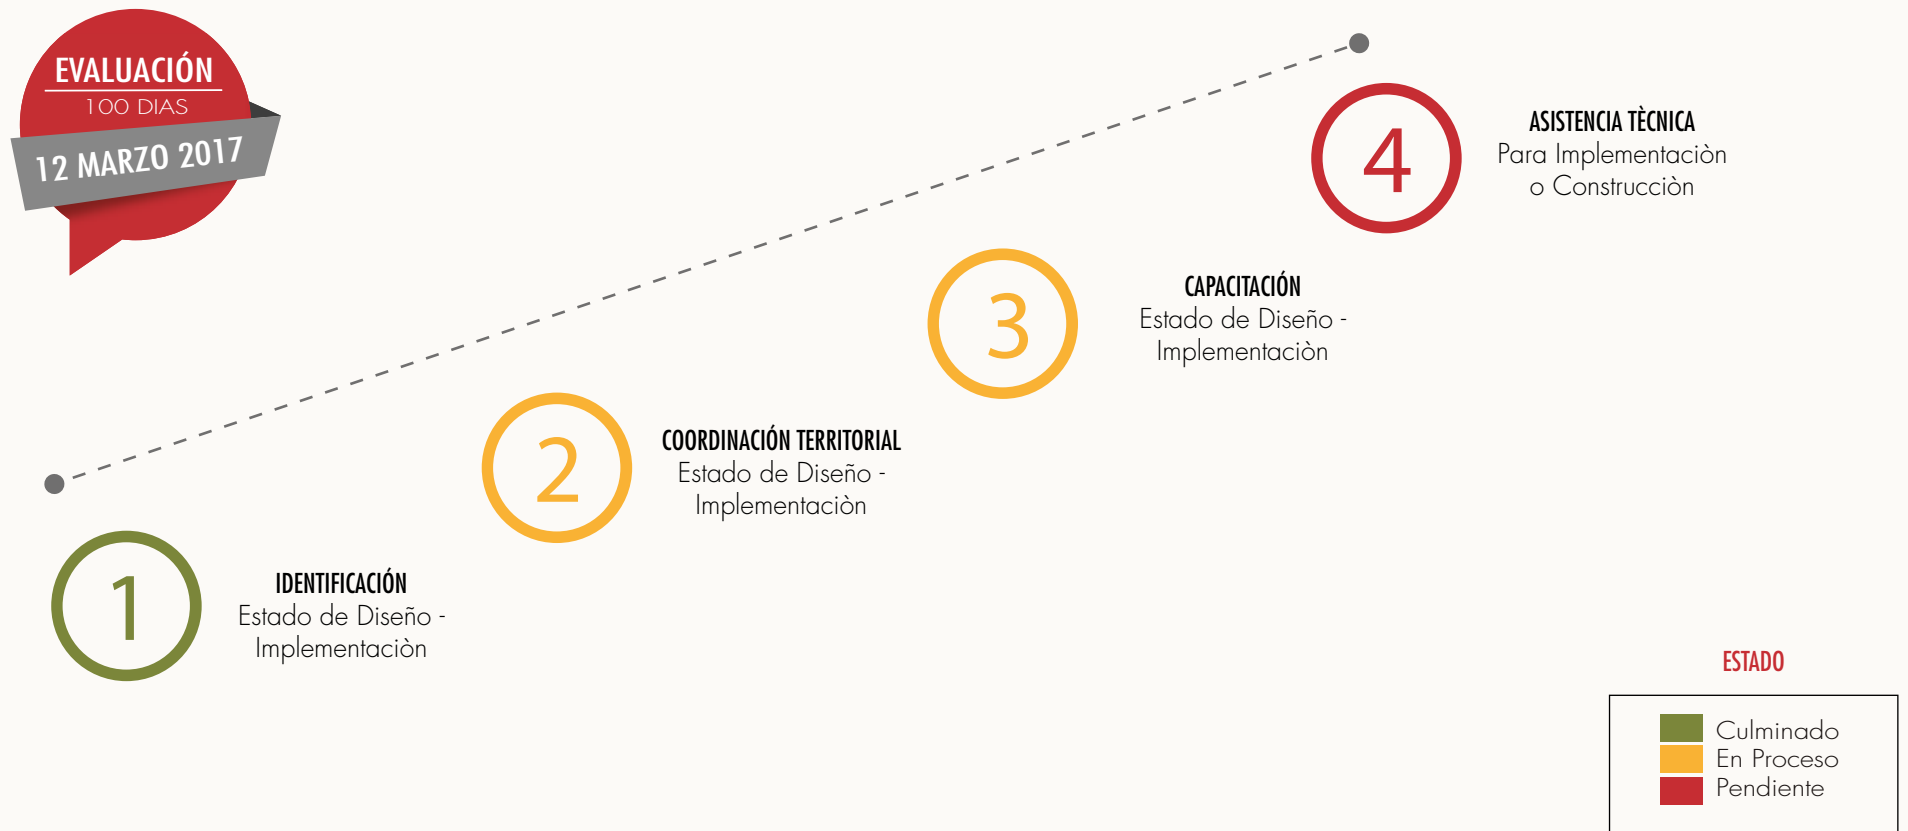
EVALUACIÓN
100 DIAS
12 MARZO 2017

4
ASISTENCIA TÈCNICA
Para Implementaciòn o Construcciòn

3
CAPACITACIÓN
Estado de Diseño - Implementaciòn

2
COORDINACIÓN TERRITORIAL
Estado de Diseño - Implementaciòn

1
IDENTIFICACIÓN
Estado de Diseño - Implementaciòn

ESTADO
Culminado
En Proceso
Pendiente